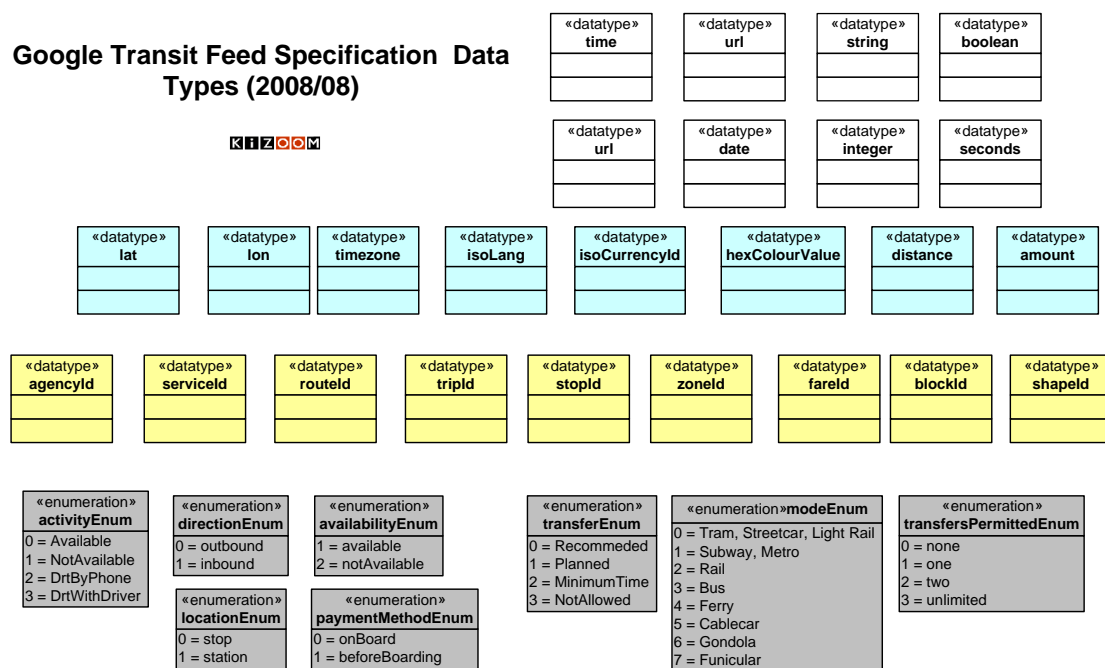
Google Transit Feed Specification Data Types (2008/08)

KIZOOM

«datatype» time

«datatype» url

«datatype» string

«datatype» boolean

«datatype» url

«datatype» date

«datatype» integer

«datatype» seconds

«datatype» lat

«datatype» lon

«datatype» timezone

«datatype» isoLang

«datatype» isoCurrencyId

«datatype» hexColourValue

«datatype» distance

«datatype» amount

«datatype» agencyId

«datatype» serviceId

«datatype» routeId

«datatype» tripId

«datatype» stopId

«datatype» zoneId

«datatype» fareId

«datatype» blockId

«datatype» shapeId

«enumeration» activityEnum
0 = Available
1 = NotAvailable
2 = DrtByPhone
3 = DrtWithDriver

«enumeration» directionEnum
0 = outbound
1 = inbound

«enumeration» availabilityEnum
1 = available
2 = notAvailable

«enumeration» locationEnum
0 = stop
1 = station

«enumeration» paymentMethodEnum
0 = onBoard
1 = beforeBoarding

«enumeration» transferEnum
0 = Recommeded
1 = Planned
2 = MinimumTime
3 = NotAllowed

«enumeration» modeEnum
0 = Tram, Streetcar, Light Rail
1 = Subway, Metro
2 = Rail
3 = Bus
4 = Ferry
5 = Cablecar
6 = Gondola
7 = Funicular

«enumeration» transfersPermittedEnum
0 = none
1 = one
2 = two
3 = unlimited